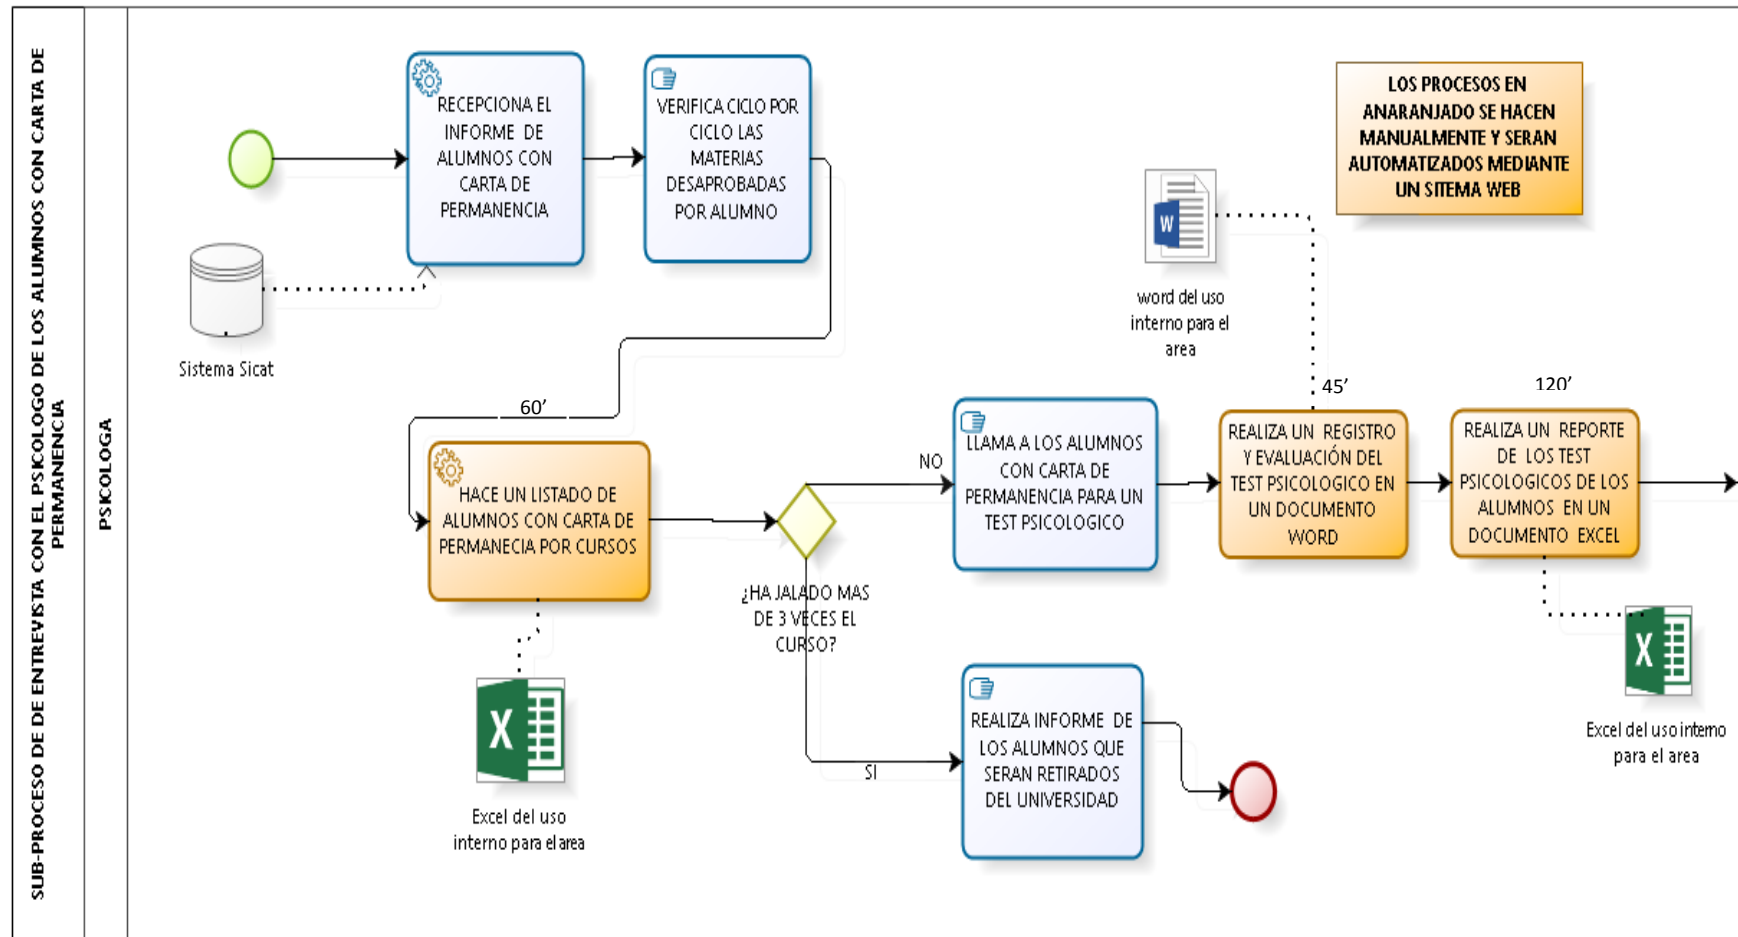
SUB-PROCESO DE DE ENTREVISTA CON EL PSICOLOGO DE LOS ALUMNOS CON CARTA DE PERMANENCIA

PSICOLOGA

RECEPCIONA EL INFORME DE ALUMNOS CON CARTA DE PERMANENCIA

VERIFICA CICLO POR CICLO LAS MATERIAS DESAPROBADAS POR ALUMNO

LOS PROCESOS EN ANARANJADO SE HACEN MANUALMENTE Y SERAN AUTOMATIZADOS MEDIANTE UN SITEMA WEB

Sistema Sicat

word del uso interno para el area

60'

45'

120'

HACE UN LISTADO DE ALUMNOS CON CARTA DE PERMANECIA POR CURSOS

NO

LLAMA A LOS ALUMNOS CON CARTA DE PERMANENCIA PARA UN TEST PSICOLOGICO

REALIZA UN REGISTRO Y EVALUACIÓN DEL TEST PSICOLOGICO EN UN DOCUMENTO WORD

REALIZA UN REPORTE DE LOS TEST PSICOLOGICOS DE LOS ALUMNOS EN UN DOCUMENTO EXCEL

¿HA JALADO MAS DE 3 VECES EL CURSO?

SI

REALIZA INFORME DE LOS ALUMNOS QUE SERAN RETIRADOS DEL UNIVERSIDAD

Excel del uso interno para el area

Excel del uso interno para el area